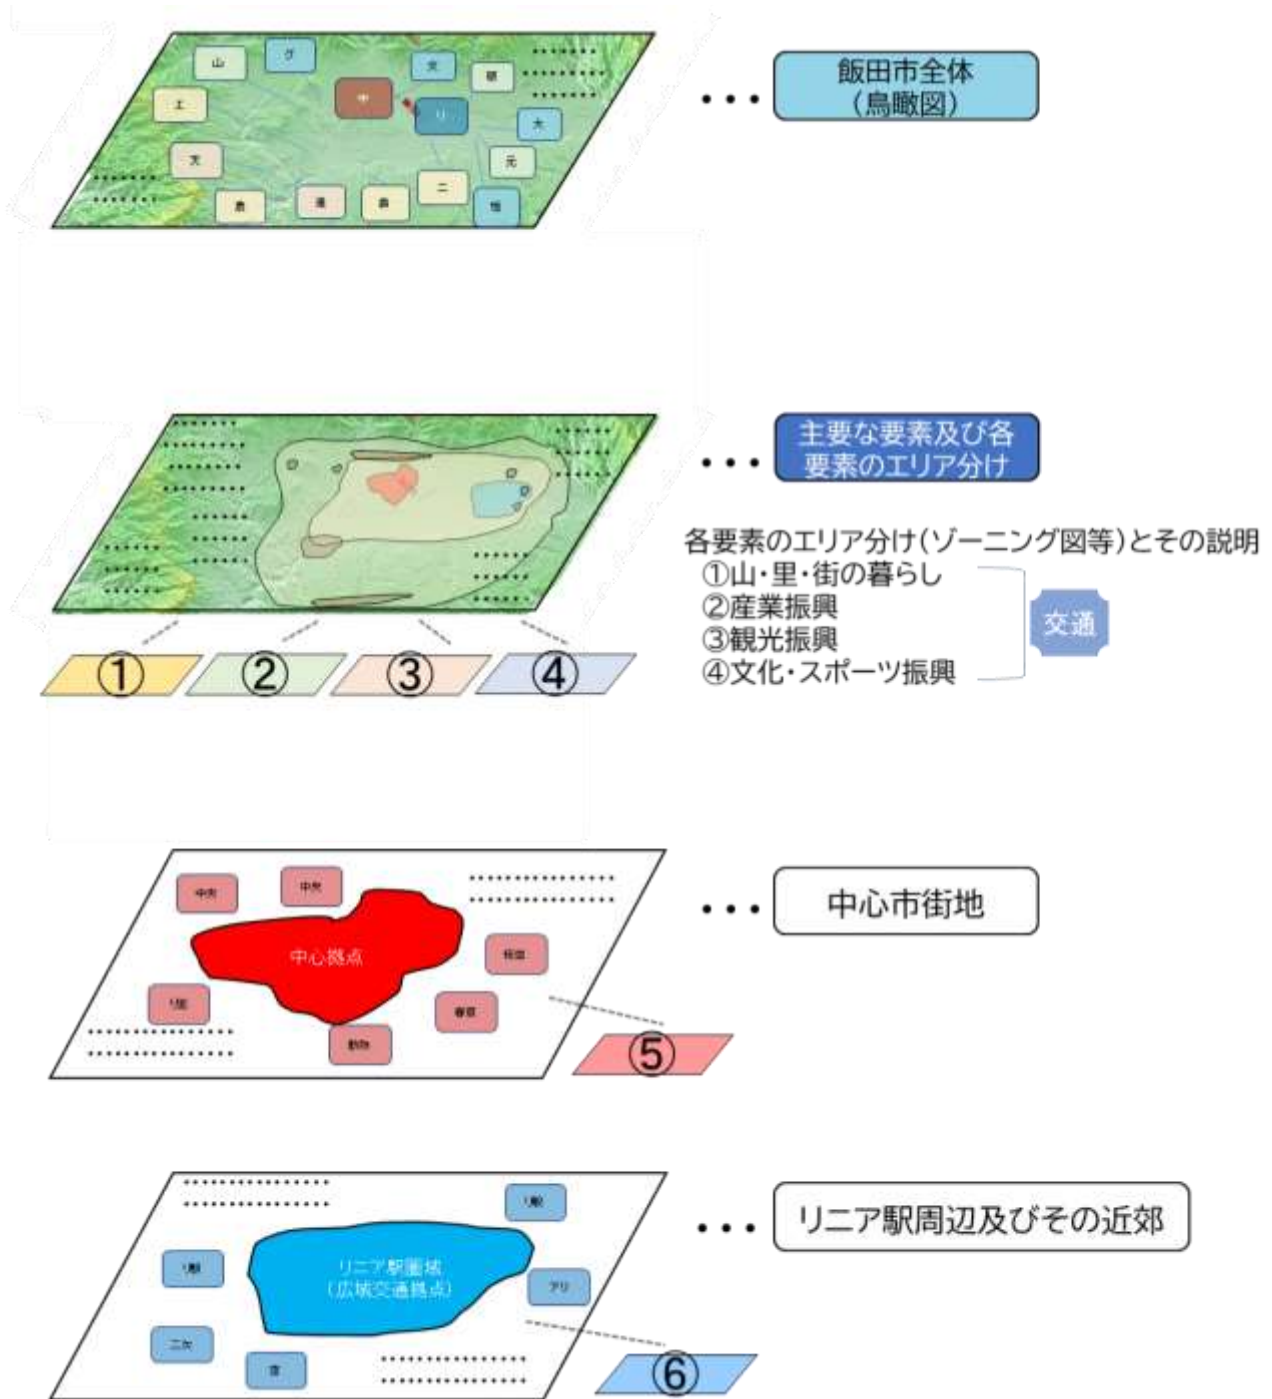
山
ダ
文
駅
工
中
リ
大
天
元
二
農
道
農
地

・・・ 飯田市全体（鳥瞰図）

・・・ 主要な要素及び各要素のエリア分け

各要素のエリア分け（ゾーニング図等）とその説明
①山・里・街の暮らし
②産業振興
③観光振興
④文化・スポーツ振興
交通

①
②
③
④

中央
中央
中心拠点
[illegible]
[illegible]
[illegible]
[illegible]

・・・ 中心市街地

⑤

リニア駅重域
（広域交通拠点）
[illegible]
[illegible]
アリ
二次
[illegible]

・・・ リニア駅周辺及びその近郊

⑥